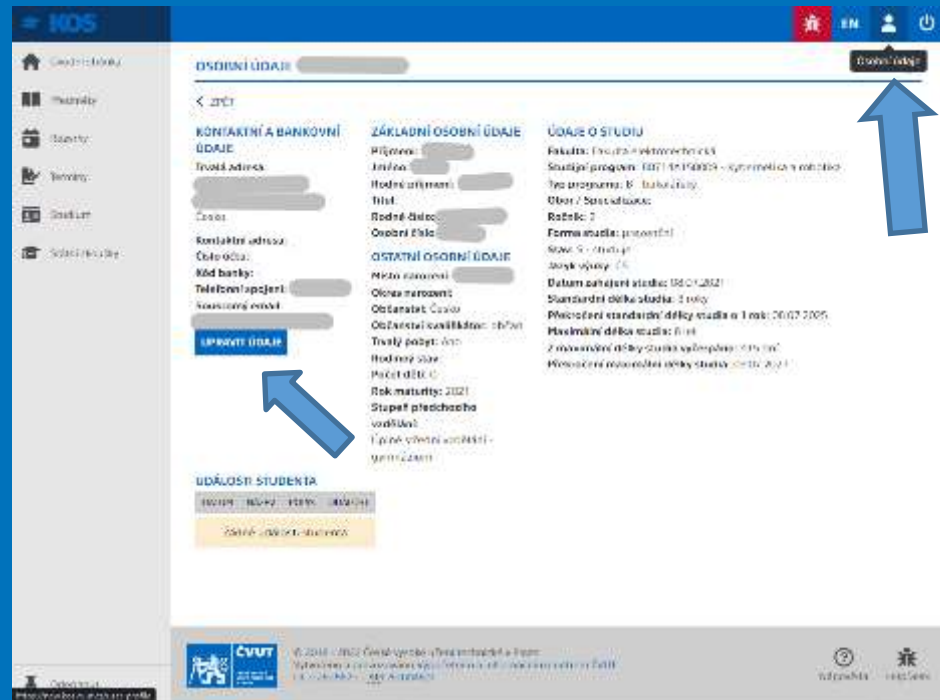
KOS

EN

Osobní údaje

Osobní rozvrh

Předměty

Zápisy

Termíny

Studium

Sdílení rozvrhu

OSOBNÍ ÚDAJE

< ZPĚT

KONTAKTNÍ A BANKOVNÍ ÚDAJE

Trvalá adresa:

Česko

Kontaktní adresa:

Číslo účtu:

Kód banky:

Telefonní spojení:

Soukromý email:

UPRAVIT ÚDAJE

ZÁKLADNÍ OSOBNÍ ÚDAJE

Příjmení:

Jméno:

Rodné příjmení:

Titul:

Rodné číslo:

Osobní číslo:

OSTATNÍ OSOBNÍ ÚDAJE

Místo narození:

Okres narození:

Občanství: Česko

Občanství kvalifikátor: občan

Trvalý pobyt: Ano

Rodinný stav:

Počet dětí: 0

Rok maturity: 2021

Stupeň předchozího vzdělání:

Úplné střední vzdělání - gymnázium

ÚDAJE O STUDIU

Fakulta: Fakulta elektrotechnická

Studijní program: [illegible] - Kybernetika a robotika

Typ programu: B - bakalářský

Obor / Specializace:

Ročník: 2

Forma studia: prezenční

Stav: S - studuje

Jazyk výuky: CS

Datum zahájení studia: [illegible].2021

Standardní délka studia: 3 roky

Překročení standardní délky studia o 1 rok: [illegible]

Maximální délka studia: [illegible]

Z maximální délky studia vyčerpáno: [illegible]

Překročení maximální délky studia: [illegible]

UDÁLOSTI STUDENTA

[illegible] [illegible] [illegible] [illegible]

ŽÁDNÉ UDÁLOSTI STUDENTA

ČVUT

© 2018 - 2022 České vysoké učení technické v Praze

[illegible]

Odhlásit

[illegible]

Nápověda

Nahlásit